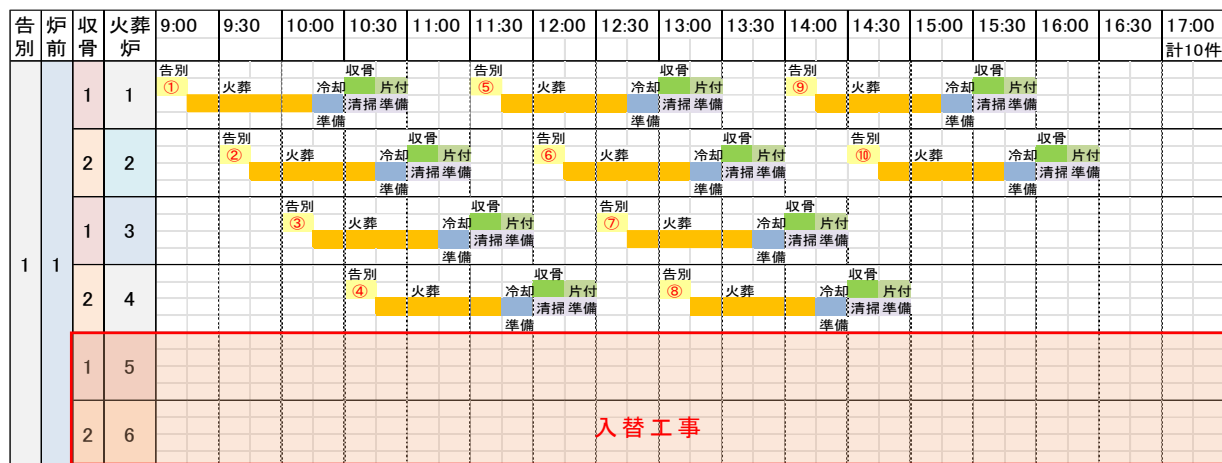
| 告別 | 炉前 | 収骨 | 火葬炉 | 9:00 | 9:30 | 10:00 | 10:30 | 11:00 | 11:30 | 12:00 | 12:30 | 13:00 | 13:30 | 14:00 | 14:30 | 15:00 | 15:30 | 16:00 | 16:30 | 17:00 計10件 |
|---|---|---|---|---|---|---|---|---|---|---|---|---|---|---|---|---|---|---|---|---|
| 1 | 1 | 1 | 1 | 告別 ① | 火葬 | 冷却 準備 | 収骨 清掃 片付 準備 | | 告別 ⑤ | 火葬 | 冷却 準備 | 収骨 清掃 片付 準備 | | 告別 ⑨ | 火葬 | 冷却 準備 | 収骨 清掃 片付 準備 | | | |
| | | 2 | 2 | | 告別 ② | 火葬 | 冷却 準備 | 収骨 清掃 片付 準備 | | 告別 ⑥ | 火葬 | 冷却 準備 | 収骨 清掃 片付 準備 | | 告別 ⑩ | 火葬 | 冷却 準備 | 収骨 清掃 片付 準備 | | |
| | | 1 | 3 | | | 告別 ③ | 火葬 | 冷却 準備 | 収骨 清掃 片付 準備 | | 告別 ⑦ | 火葬 | 冷却 準備 | 収骨 清掃 片付 準備 | | | | | | |
| | | 2 | 4 | | | | 告別 ④ | 火葬 | 冷却 準備 | 収骨 清掃 片付 準備 | | 告別 ⑧ | 火葬 | 冷却 準備 | 収骨 清掃 片付 準備 | | | | | |
| | | 1 | 5 | | | | | | | | | | | | | | | | | |
| | | 2 | 6 | | | | | | | 入替工事 | | | | | | | | | | |